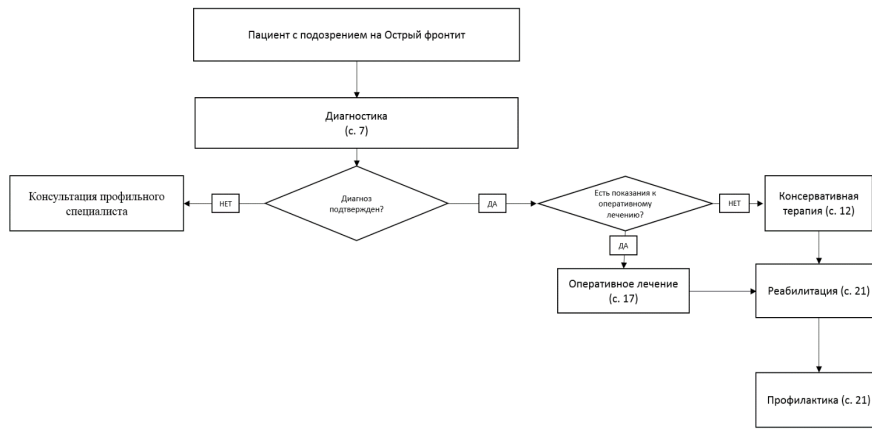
Пациент с подозрением на Острый фронтит

Диагностика (с. 7)

Диагноз подтвержден?

НЕТ

Консультация профильного специалиста

ДА

Есть показания к оперативному лечению?

НЕТ

Консервативная терапия (с. 12)

ДА

Оперативное лечение (с. 17)

Реабилитация (с. 21)

Профилактика (с. 21)